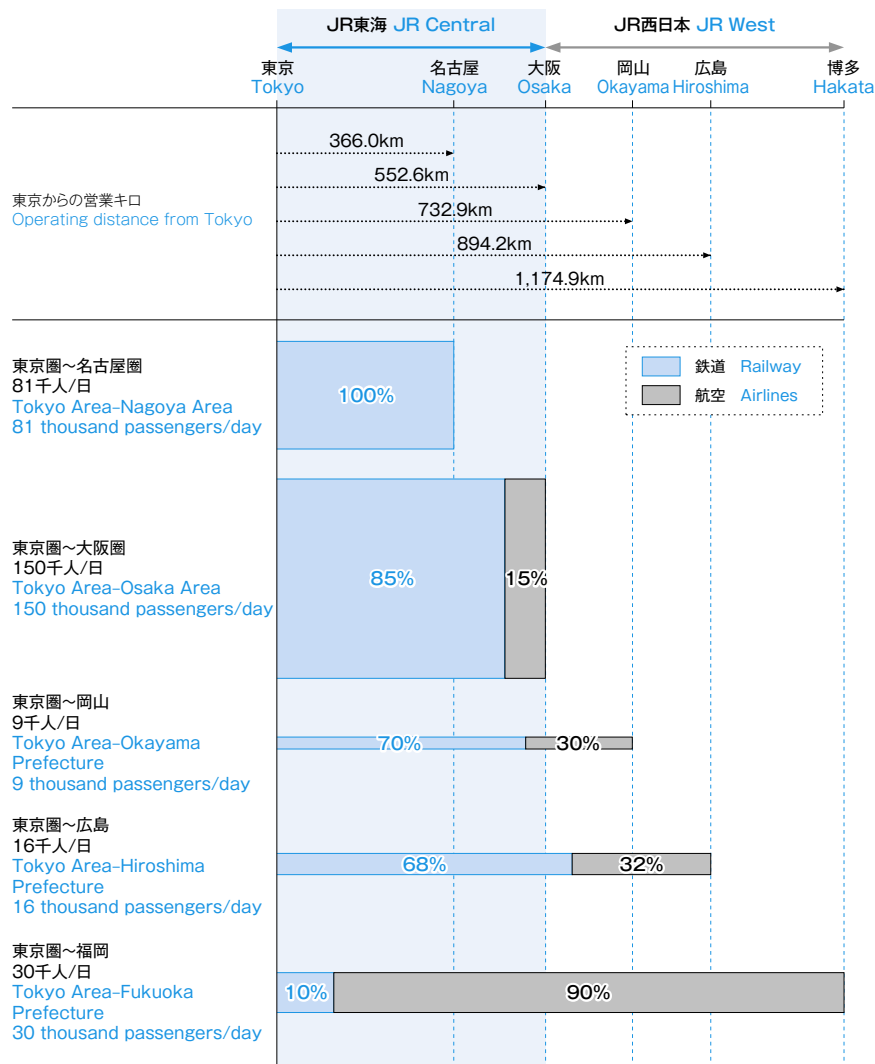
JR東海 JR Central

JR西日本 JR West

東京 Tokyo

名古屋 Nagoya

大阪 Osaka

岡山 Okayama

広島 Hiroshima

博多 Hakata

東京からの営業キロ
Operating distance from Tokyo

366.0km

552.6km

732.9km

894.2km

1,174.9km

鉄道 Railway

航空 Airlines

東京圏～名古屋圏
81千人/日
Tokyo Area–Nagoya Area
81 thousand passengers/day

100%

東京圏～大阪圏
150千人/日
Tokyo Area–Osaka Area
150 thousand passengers/day

85%

15%

東京圏～岡山
9千人/日
Tokyo Area–Okayama Prefecture
9 thousand passengers/day

70%

30%

東京圏～広島
16千人/日
Tokyo Area–Hiroshima Prefecture
16 thousand passengers/day

68%

32%

東京圏～福岡
30千人/日
Tokyo Area–Fukuoka Prefecture
30 thousand passengers/day

10%

90%